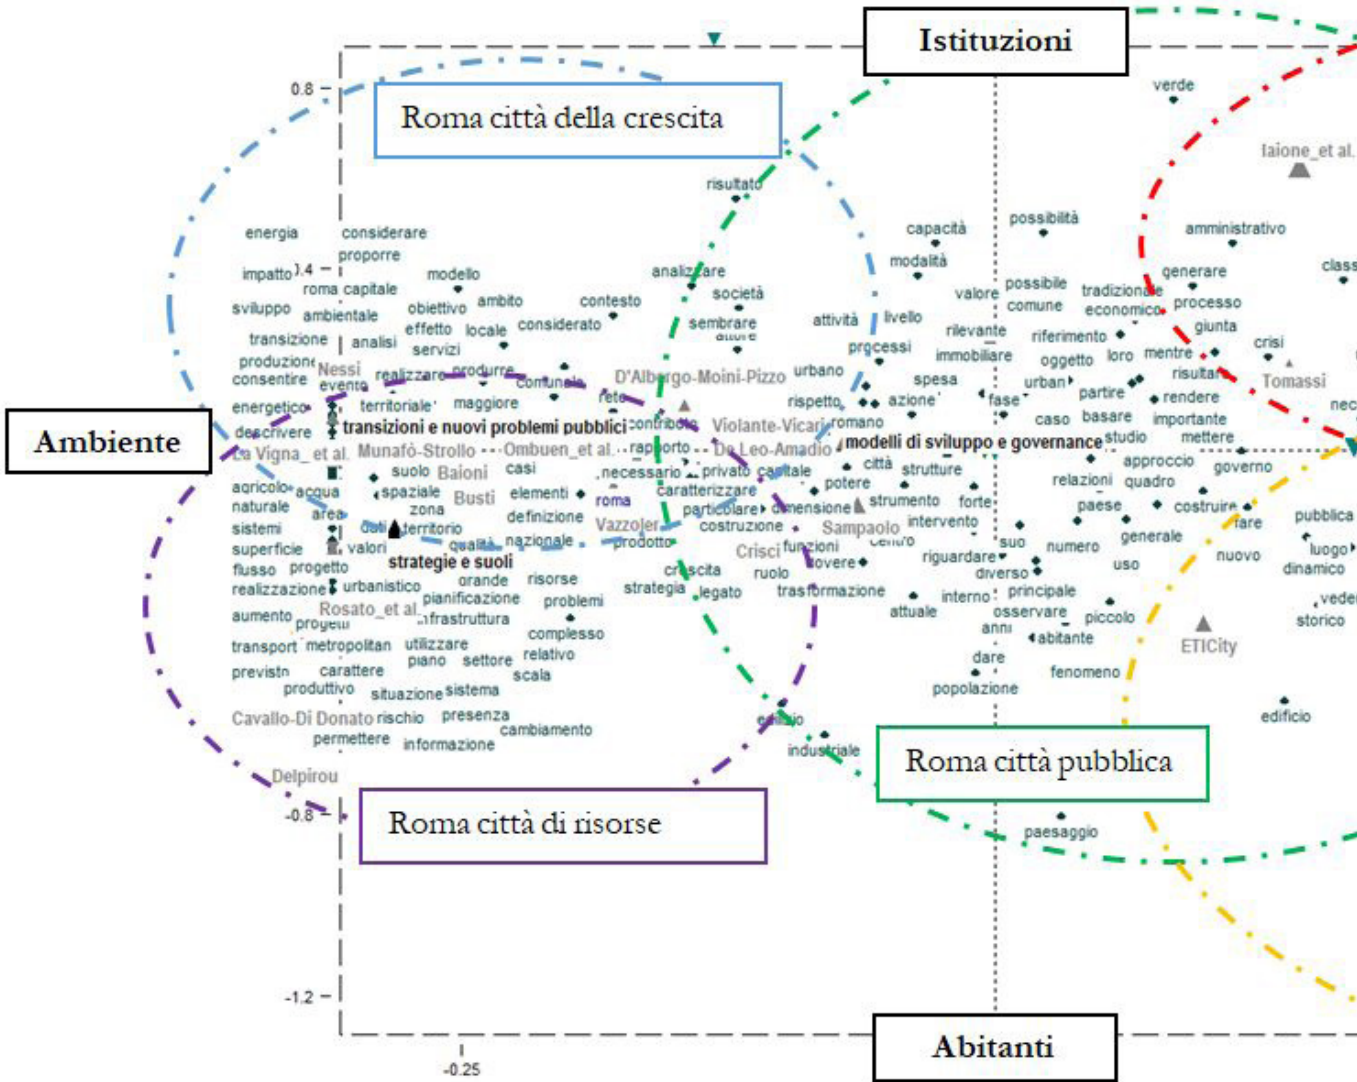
Istituzioni

Roma città della crescita

Ambiente

Abitanti

Roma città pubblica

Roma città di risorse

0.8
0.4
-0.8
-1.2
-0.25

energia considerare proporre impatto roma capitale modello sviluppo ambientale obiettivo ambito contesto transizione effetto locale considerato analisi servizi produzione Nessi realizzare produrre consentire evento comunale energetico territoriale maggiore descrivere transizioni e nuovi problemi pubblici La Vigna_et al. Munafò-Strollo Ombuen_et al. suolo Baioni casi agricolo acqua spaziale Busti elementi naturale zona definizione area sistemi dati territorio nazionale superficie valori qualità strategie e suoli flusso progetto orande risorse realizzazione urbanistico pianificazione problemi aumento progetto Rosato_et al. infrastruttura transport metropolitan utilizzare complesso previstn carattere piano settore relativo produttivo situazione sistema scala Cavallo-Di Donato rischio presenza permettere informazione cambiamento Delpirou

risultato analizzare società sembrare D'Albergo-Moini-Pizzo rete contributo Violante-Vicari rapporto De Leo-Amadio necessario privato capitale caratterizzare roma particolare dimensione Vazzoler costruzione prodotto Sampaolo Crisci funzioni crescita strategia legato ruolo trasformazione edificio industriale

capacità modalità possibilità verde laione_et al. amministrativo generare attività livello processi valore possibile comune tradizionale economico processo giunta rilevante immobiliare riferimento oggetto loro mentre crisi urbano spesa urbani partire risultato Tomassi rispetto azione fase caso basare rendere importante romano modelli di sviluppo e governance studio mettere città strutture approccio governo potere relazioni quadro strumento forte paese costruire fare pubblica intervento suo numero generale luogo riguardare diverso uso nuovo dinamico interno principale attuale osservare piccolo storico anni abitante ETICity dare fenomeno popolazione edificio paesaggio